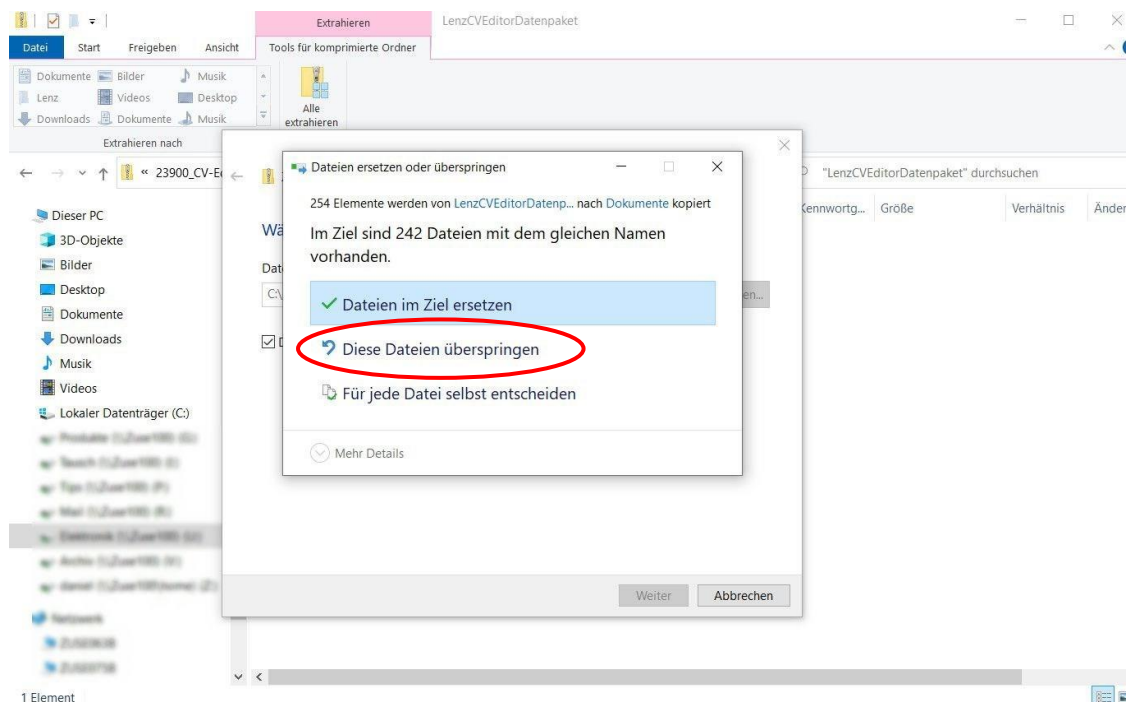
Extrahieren
LenzCVEditorDatenpaket

Datei
Start
Freigeben
Ansicht
Tools für komprimierte Ordner

Dokumente
Bilder
Musik
Lenz
Videos
Desktop
Downloads
Dokumente
Musik
Alle extrahieren
Extrahieren nach

« 23900_CV-Ed

"LenzCVEditorDatenpaket" durchsuchen

Kennwortg...
Größe
Verhältnis
Änder

Dieser PC
3D-Objekte
Bilder
Desktop
Dokumente
Downloads
Musik
Videos
Lokaler Datenträger (C:)
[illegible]
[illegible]
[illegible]
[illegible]
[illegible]
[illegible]
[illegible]
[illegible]
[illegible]
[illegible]

Wä
Date
C:\
en...

Dateien ersetzen oder überspringen

254 Elemente werden von LenzCVEditorDatenp... nach Dokumente kopiert

Im Ziel sind 242 Dateien mit dem gleichen Namen vorhanden.

Dateien im Ziel ersetzen

Diese Dateien überspringen

Für jede Datei selbst entscheiden

Mehr Details

Weiter
Abbrechen

1 Element